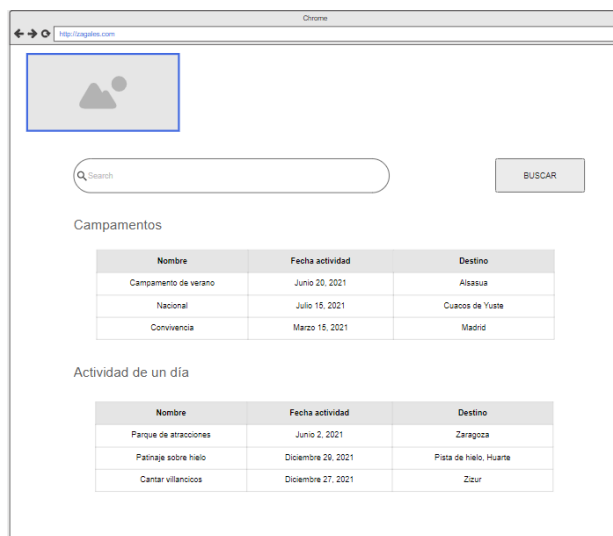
Chrome

http://zagales.com

Search

BUSCAR

Campamentos

| Nombre | Fecha actividad | Destino |
|---|---|---|
| Campamento de verano | Junio 20, 2021 | Alsasua |
| Nacional | Julio 15, 2021 | Cuacos de Yuste |
| Convivencia | Marzo 15, 2021 | Madrid |

Actividad de un día

| Nombre | Fecha actividad | Destino |
|---|---|---|
| Parque de atracciones | Junio 2, 2021 | Zaragoza |
| Patinaje sobre hielo | Diciembre 29, 2021 | Pista de hielo, Huarte |
| Cantar villancicos | Diciembre 27, 2021 | Zizur |